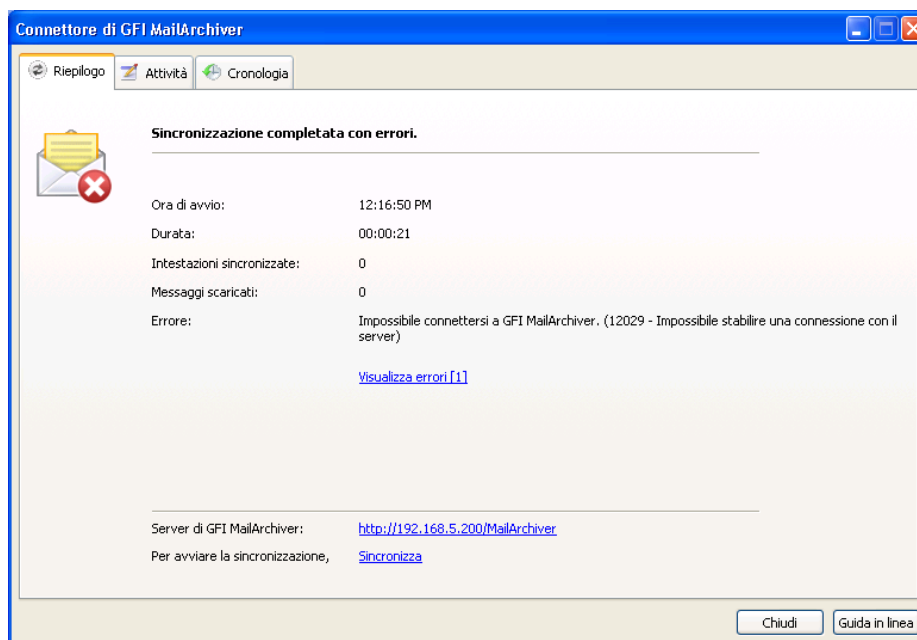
Connettore di GFI MailArchiver

Riepilogo | Attività | Cronologia

Sincronizzazione completata con errori.

| | |
|---|---|
| Ora di avvio: | 12:16:50 PM |
| Durata: | 00:00:21 |
| Intestazioni sincronizzate: | 0 |
| Messaggi scaricati: | 0 |
| Errore: | Impossibile connettersi a GFI MailArchiver. (12029 - Impossibile stabilire una connessione con il server) |

Visualizza errori [1]

| | |
|---|---|
| Server di GFI MailArchiver: | http://192.168.5.200/MailArchiver |
| Per avviare la sincronizzazione, | Sincronizza |

Chiudi
Guida in linea